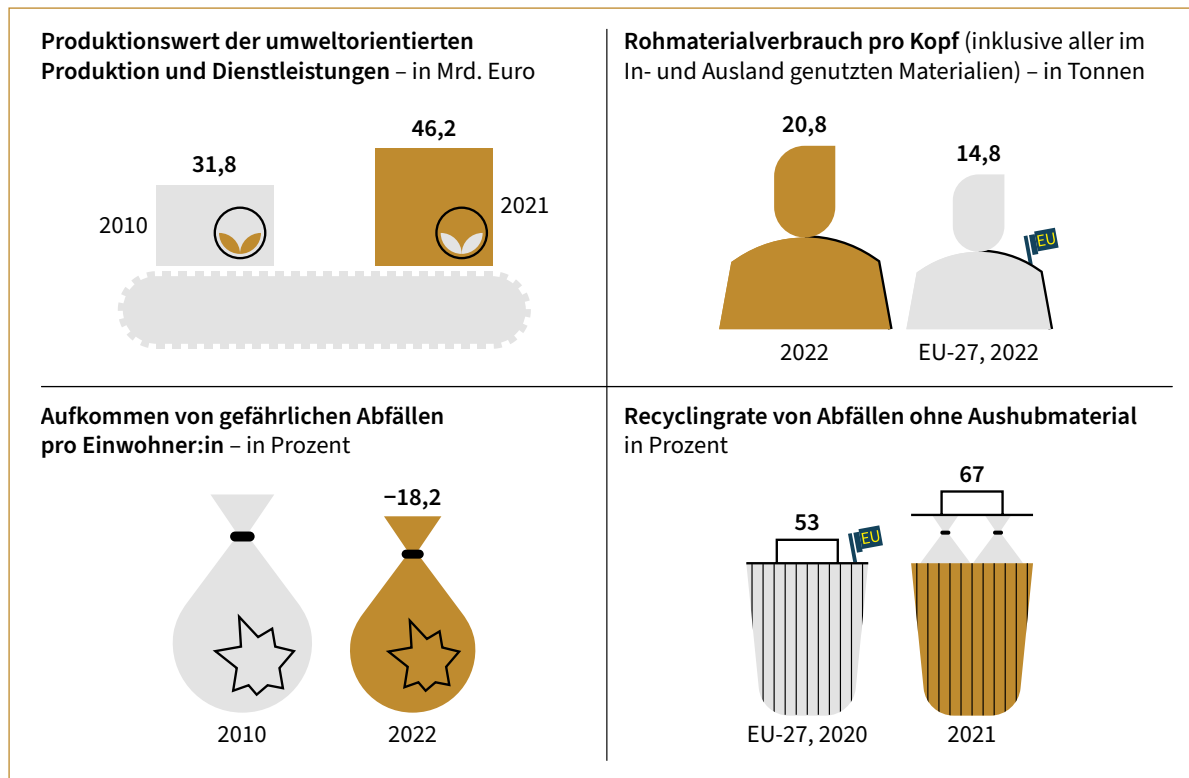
**Produktionswert der umweltorientierten Produktion und Dienstleistungen** – in Mrd. Euro

31,8

2010

46,2

2021

**Rohmaterialverbrauch pro Kopf** (inklusive aller im In- und Ausland genutzten Materialien) – in Tonnen

20,8

14,8

EU

2022

EU-27, 2022

**Aufkommen von gefährlichen Abfällen pro Einwohner:in** – in Prozent

−18,2

2010

2022

**Recyclingrate von Abfällen ohne Aushubmaterial**
in Prozent

67

53

EU

EU-27, 2020

2021